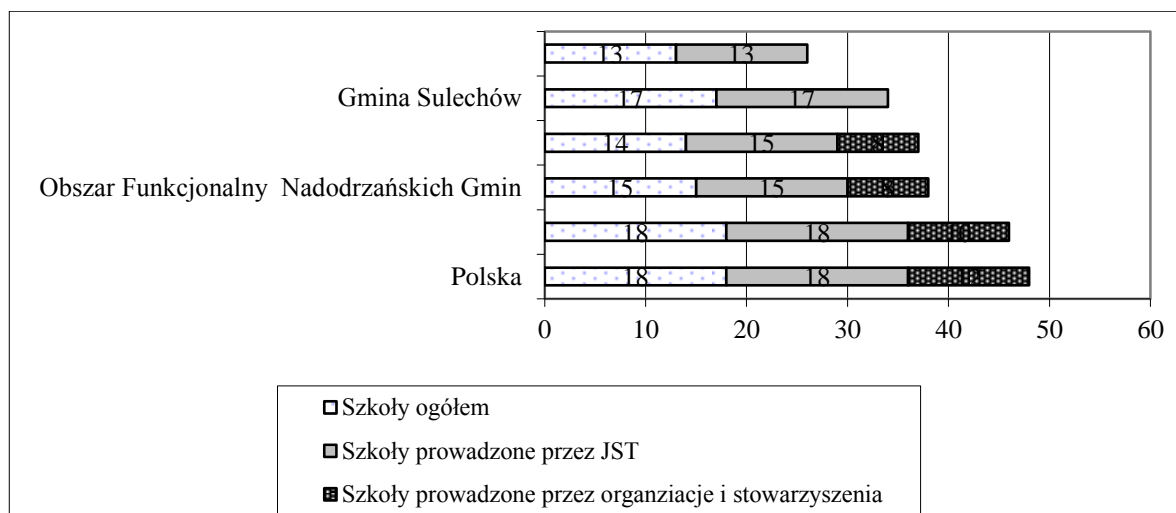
Gmina Sulechów
Obszar Funkcjonalny Nadodrzańskich Gmin
Polska

13 13
17 17
14 15 8
15 15 8
18 18 10
18 18 12

0 10 20 30 40 50 60

Szkoły ogółem
Szkoły prowadzone przez JST
Szkoły prowadzone przez organizacje i stowarzyszenia